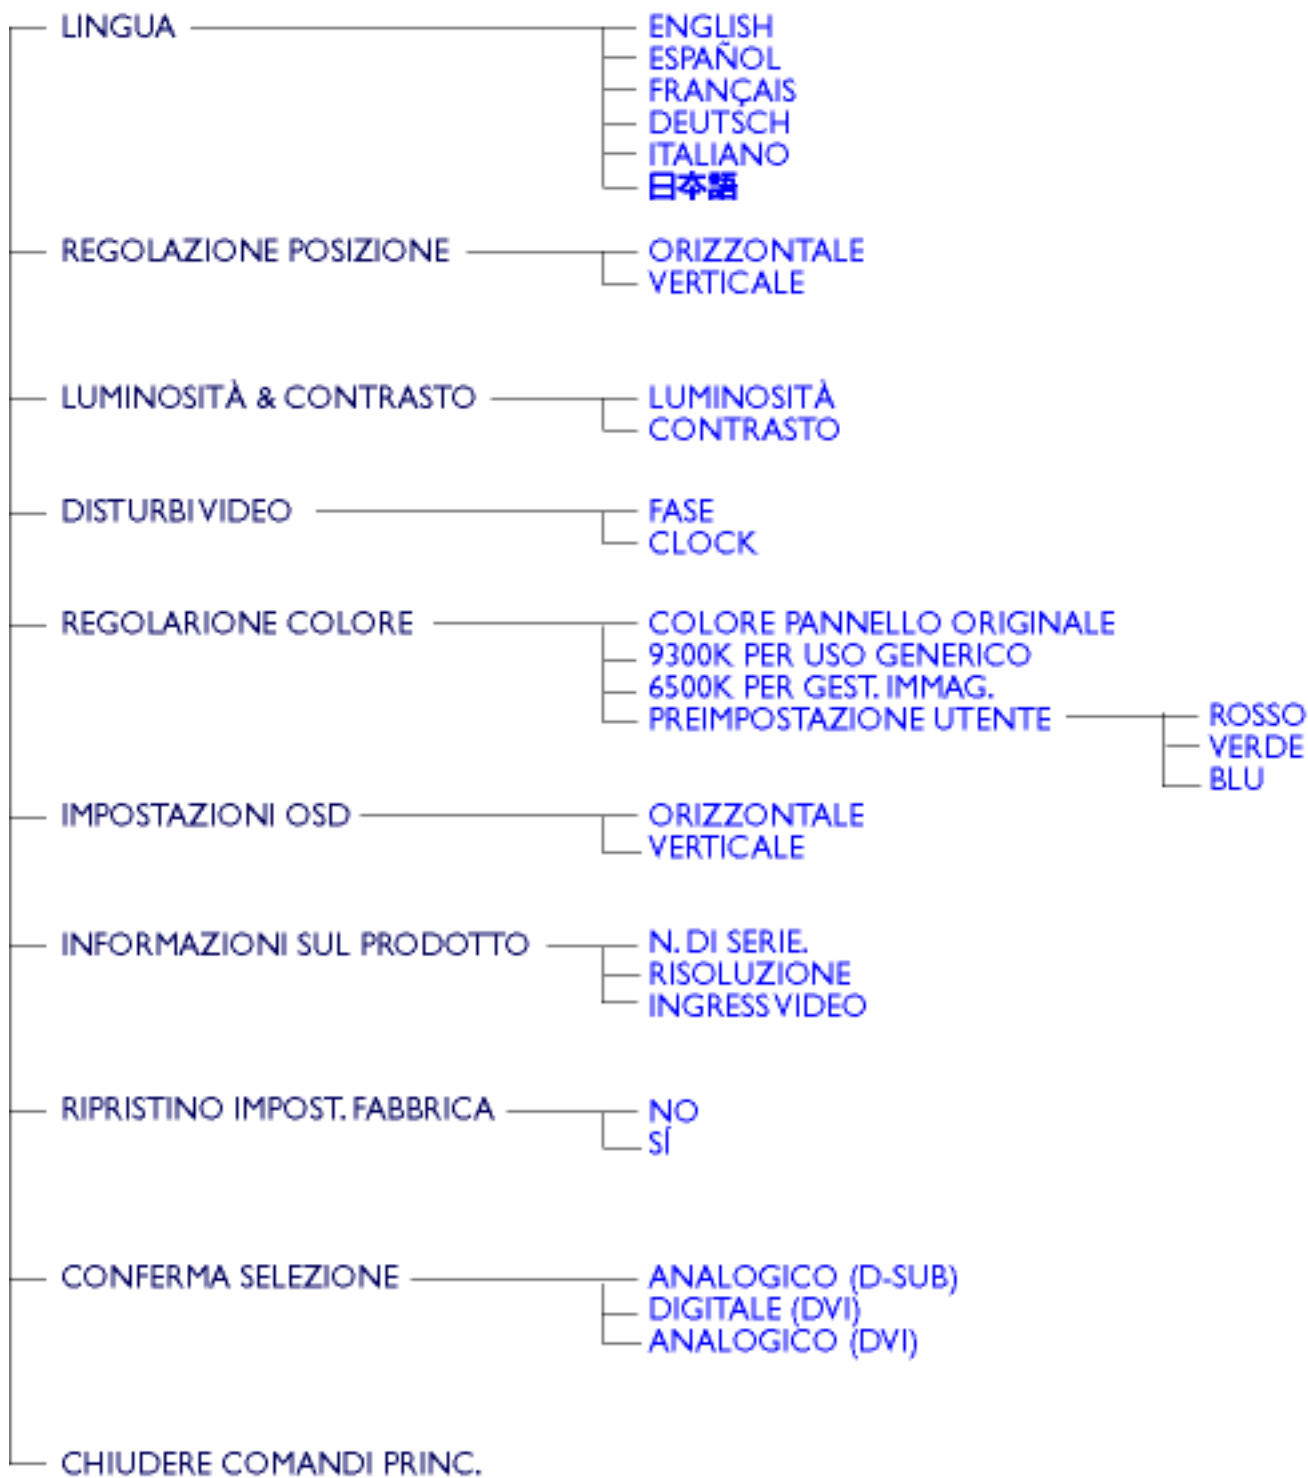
LINGUA
ENGLISH
ESPAÑOL
FRANÇAIS
DEUTSCH
ITALIANO
日本語

REGOLAZIONE POSIZIONE
ORIZZONTALE
VERTICALE

LUMINOSITÀ & CONTRASTO
LUMINOSITÀ
CONTRASTO

DISTURBI VIDEO
FASE
CLOCK

REGOLARIONE COLORE
COLORE PANNELLO ORIGINALE
9300K PER USO GENERICO
6500K PER GEST. IMMAG.
PREIMPOSTAZIONE UTENTE
ROSSO
VERDE
BLU

IMPOSTAZIONI OSD
ORIZZONTALE
VERTICALE

INFORMAZIONI SUL PRODOTTO
N. DI SERIE.
RISOLUZIONE
INGRESS VIDEO

RIPRISTINO IMPOST. FABBRICA
NO
SÍ

CONFERMA SELEZIONE
ANALOGICO (D-SUB)
DIGITALE (DVI)
ANALOGICO (DVI)

CHIUDERE COMANDI PRINC.